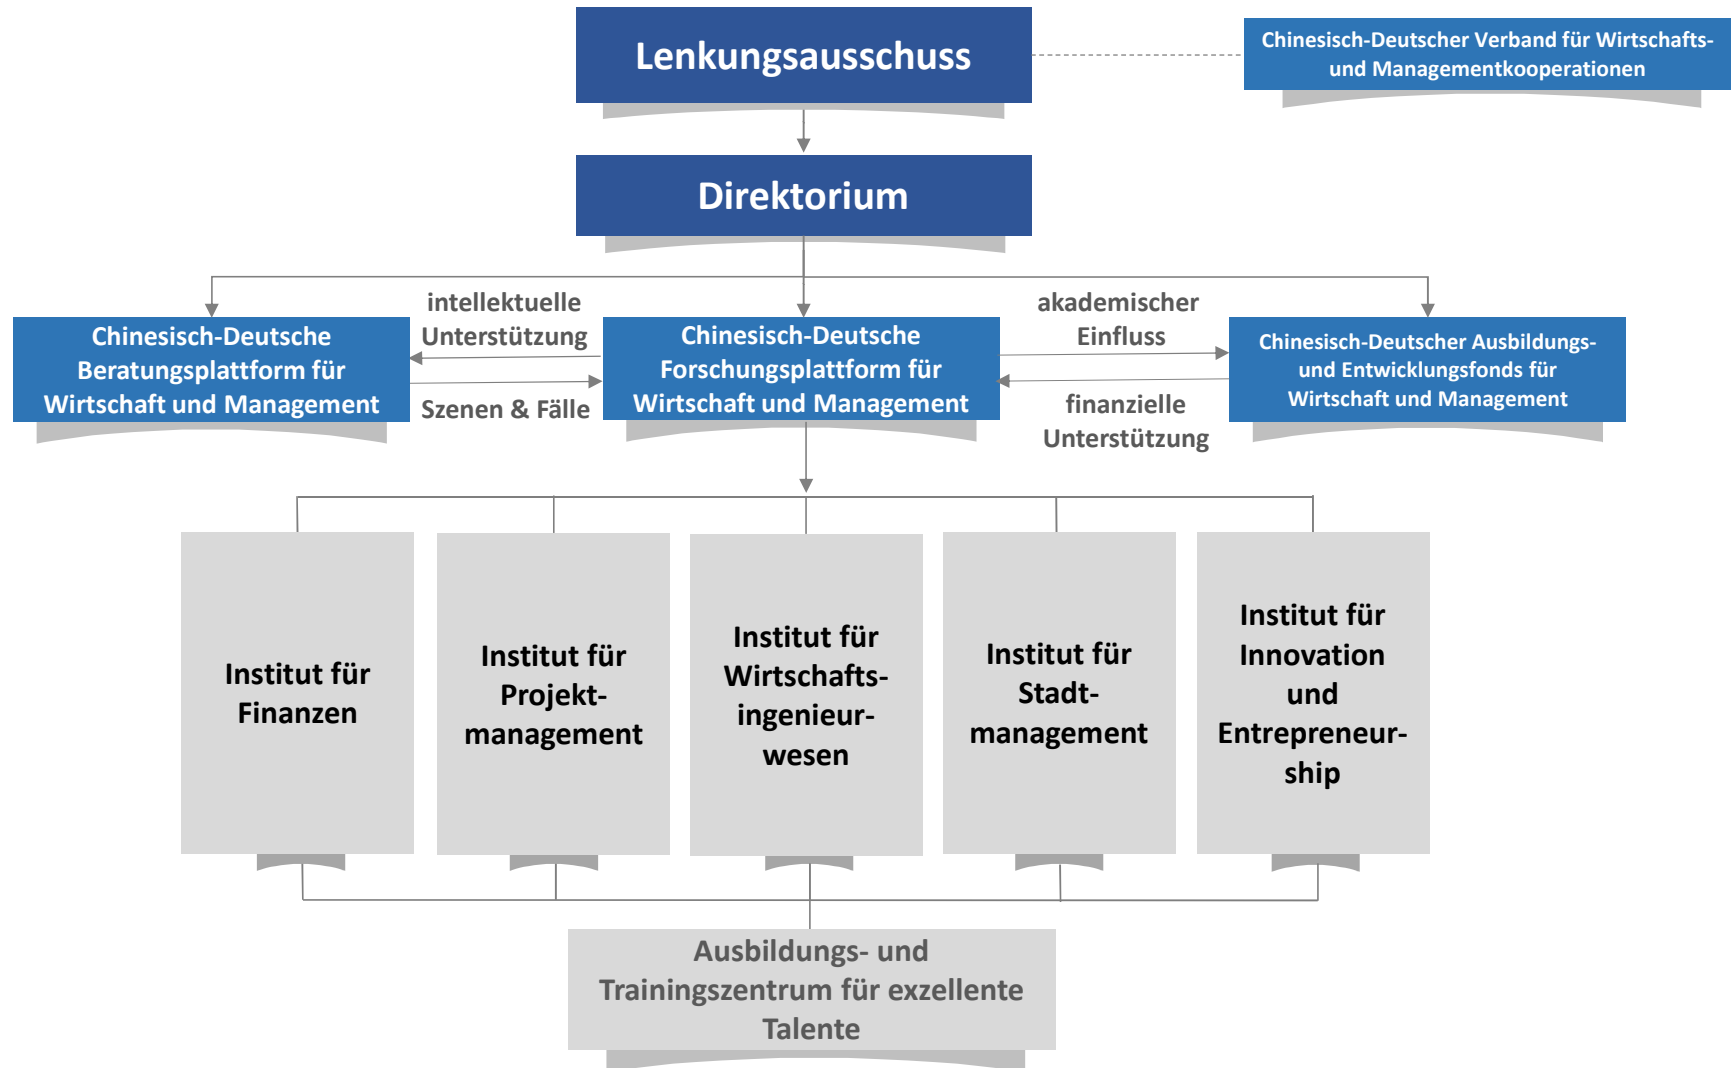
Lenkungsausschuss

Chinesisch-Deutscher Verband für Wirtschafts- und Managementkooperationen

Direktorium

Chinesisch-Deutsche Beratungsplattform für Wirtschaft und Management

intellektuelle Unterstützung

Szenen & Fälle

Chinesisch-Deutsche Forschungsplattform für Wirtschaft und Management

akademischer Einfluss

finanzielle Unterstützung

Chinesisch-Deutscher Ausbildungs- und Entwicklungsfonds für Wirtschaft und Management

Institut für Finanzen

Institut für Projektmanagement

Institut für Wirtschaftsingenieurwesen

Institut für Stadtmanagement

Institut für Innovation und Entrepreneurship

Ausbildungs- und Trainingszentrum für exzellente Talente